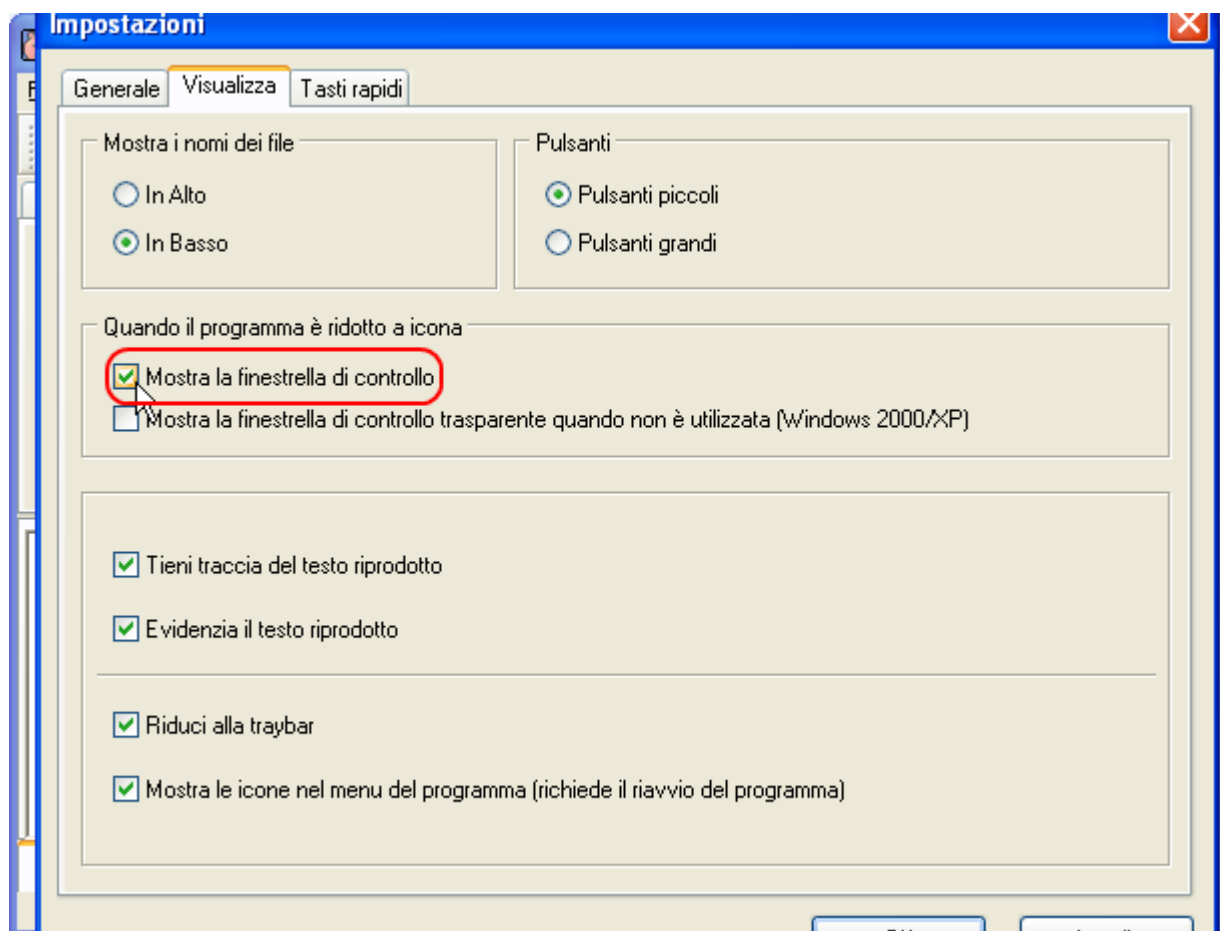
Impostazioni

Generale
Visualizza
Tasti rapidi

Mostra i nomi dei file
In Alto
In Basso

Pulsanti
Pulsanti piccoli
Pulsanti grandi

Quando il programma è ridotto a icona
Mostra la finestrella di controllo
Mostra la finestrella di controllo trasparente quando non è utilizzata (Windows 2000/XP)

Tieni traccia del testo riprodotto
Evidenzia il testo riprodotto

Riduci alla traybar
Mostra le icone nel menu del programma (richiede il riavvio del programma)

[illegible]
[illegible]